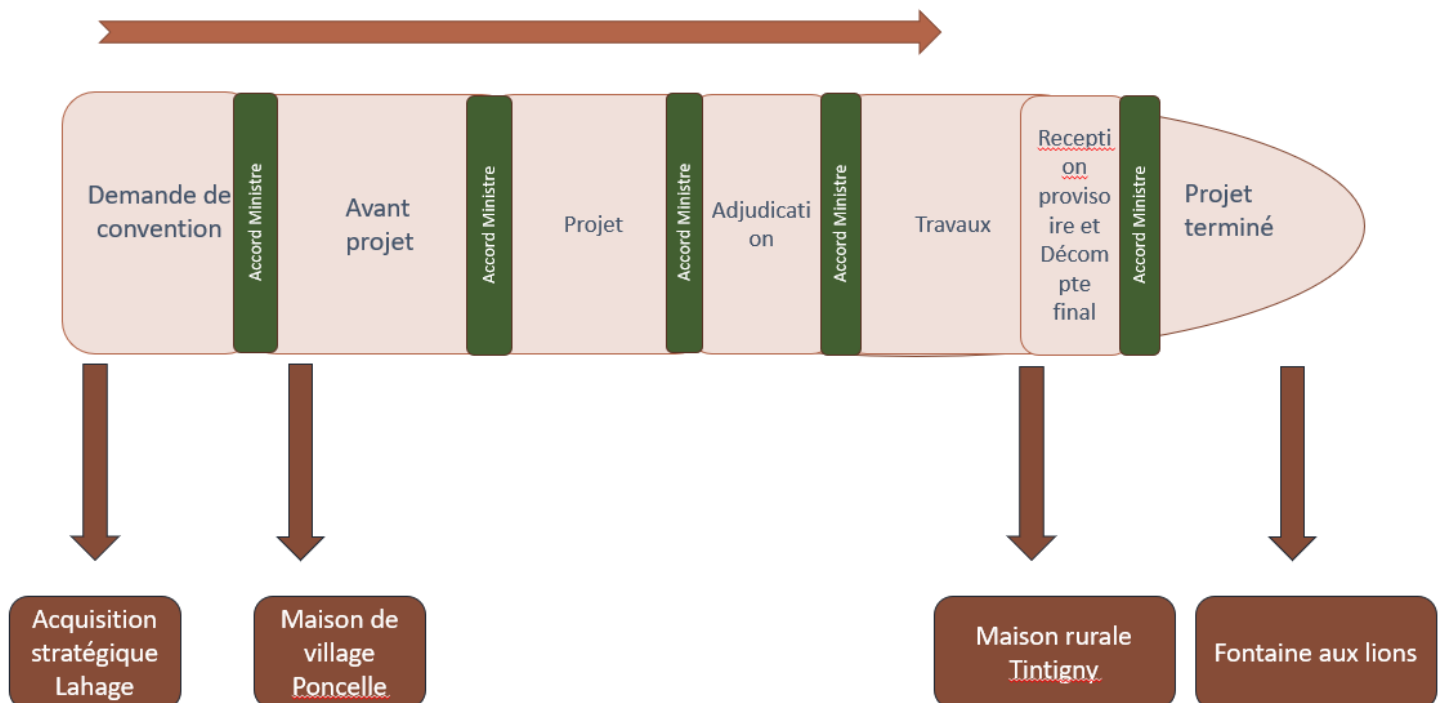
Demande de convention

Accord Ministre

Avant projet

Accord Ministre

Projet

Accord Ministre

Adjudication

Accord Ministre

Travaux

Reception provisoire et Décompte final

Accord Ministre

Projet terminé

Acquisition stratégique Lahage

Maison de village Poncelle

Maison rurale Tintigny

Fontaine aux lions